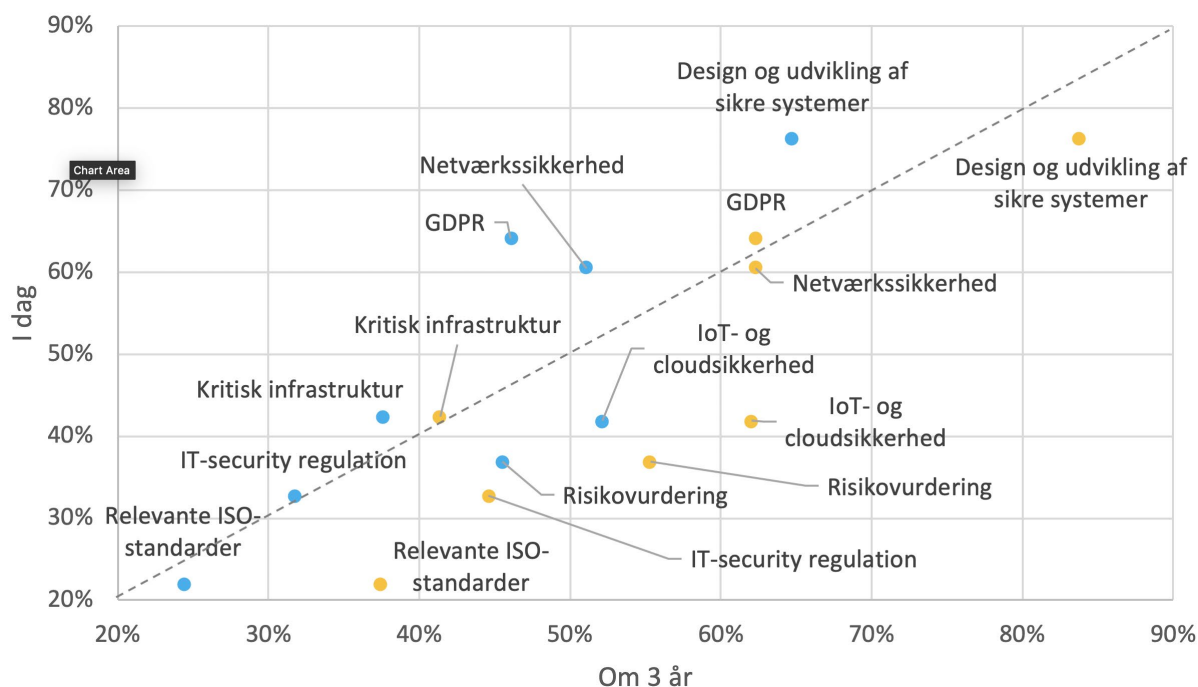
90%
80%
70%
60%
50%
40%
30%
20%

I dag

Chart Area

Design og udvikling af sikre systemer

Design og udvikling af sikre systemer

Netværkssikkerhed

GDPR

GDPR

Netværkssikkerhed

Kritisk infrastruktur

IoT- og cloudsikkerhed

Kritisk infrastruktur

IoT- og cloudsikkerhed

IT-security regulation

Risikovurdering

Risikovurdering

Relevante ISO-standarder

Relevante ISO-standarder

IT-security regulation

20%
30%
40%
50%
60%
70%
80%
90%

Om 3 år